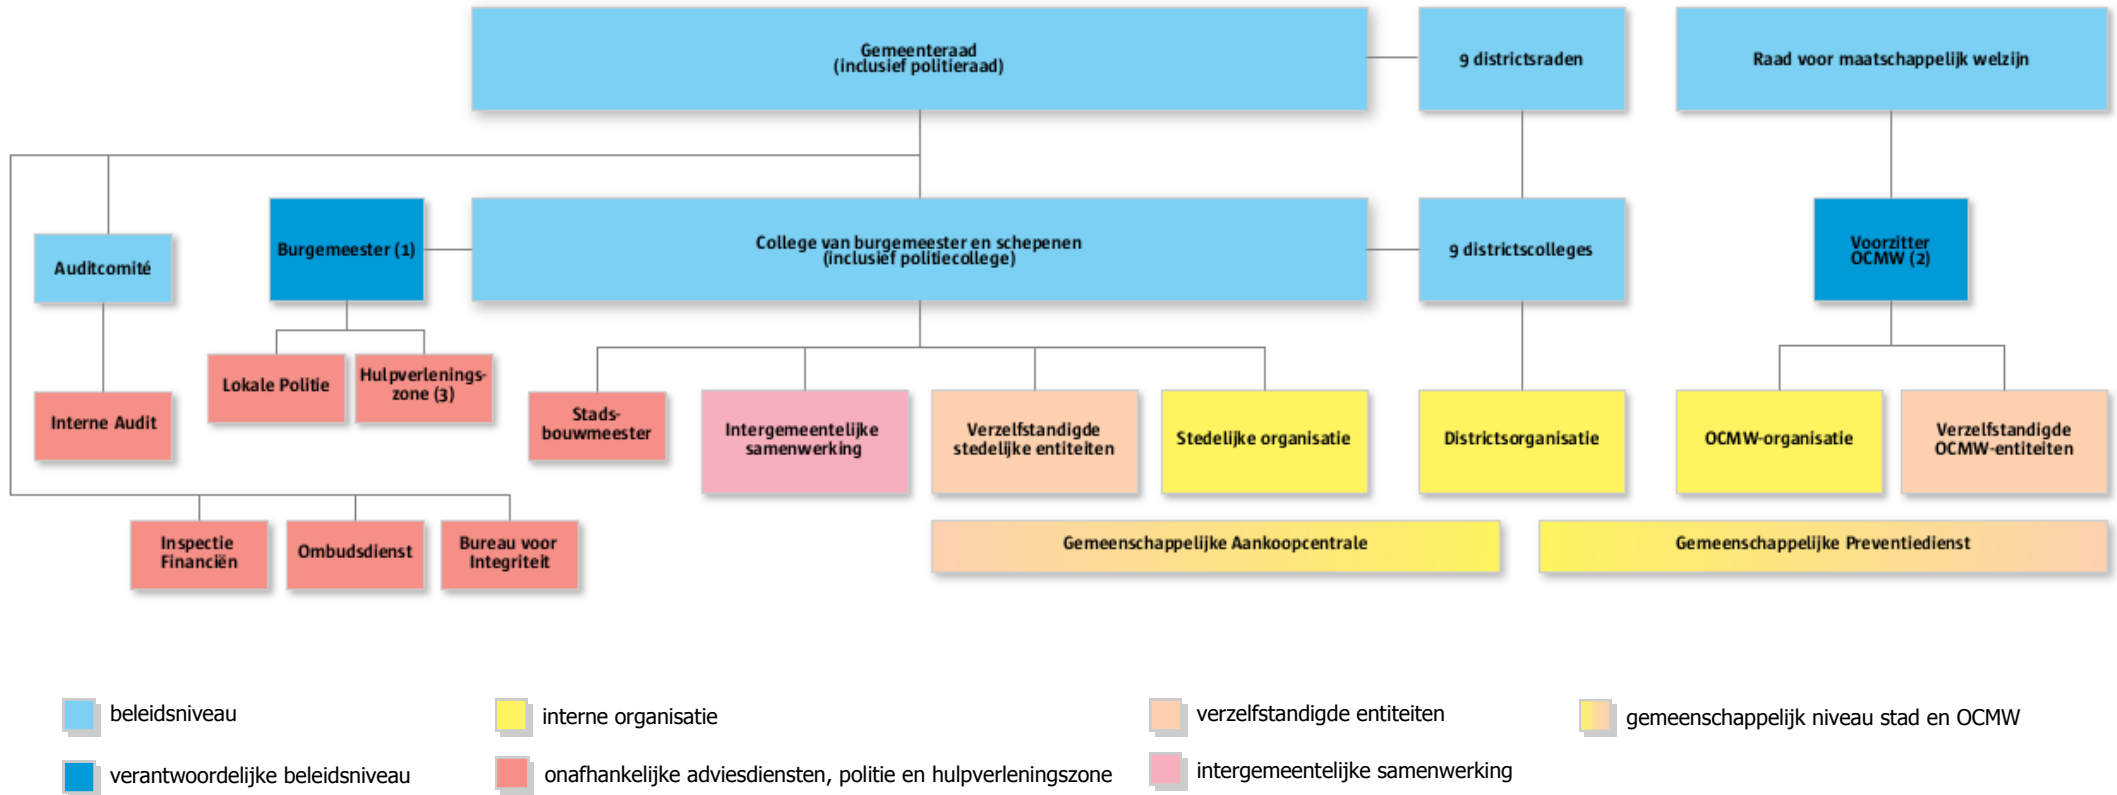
Gemeenteraad (inclusief politieraad)

9 districtsraden

Raad voor maatschappelijk welzijn

Auditcomité

Burgemeester (1)

College van burgemeester en schepenen (inclusief politiecollege)

9 districtscolleges

Voorzitter OCMW (2)

Interne Audit

Lokale Politie

Hulpverleningszone (3)

Stadsbouwmeester

Intergemeentelijke samenwerking

Verzelfstandigde stedelijke entiteiten

Stedelijke organisatie

Districtsorganisatie

OCMW-organisatie

Verzelfstandigde OCMW-entiteiten

Inspectie Financiën

Ombudsdienst

Bureau voor Integriteit

Gemeenschappelijke Aankoopcentrale

Gemeenschappelijke Preventiedienst

beleidsniveau

interne organisatie

verzelfstandigde entiteiten

gemeenschappelijk niveau stad en OCMW

verantwoordelijke beleidsniveau

onafhankelijke adviesdiensten, politie en hulpverleningszone

intergemeentelijke samenwerking